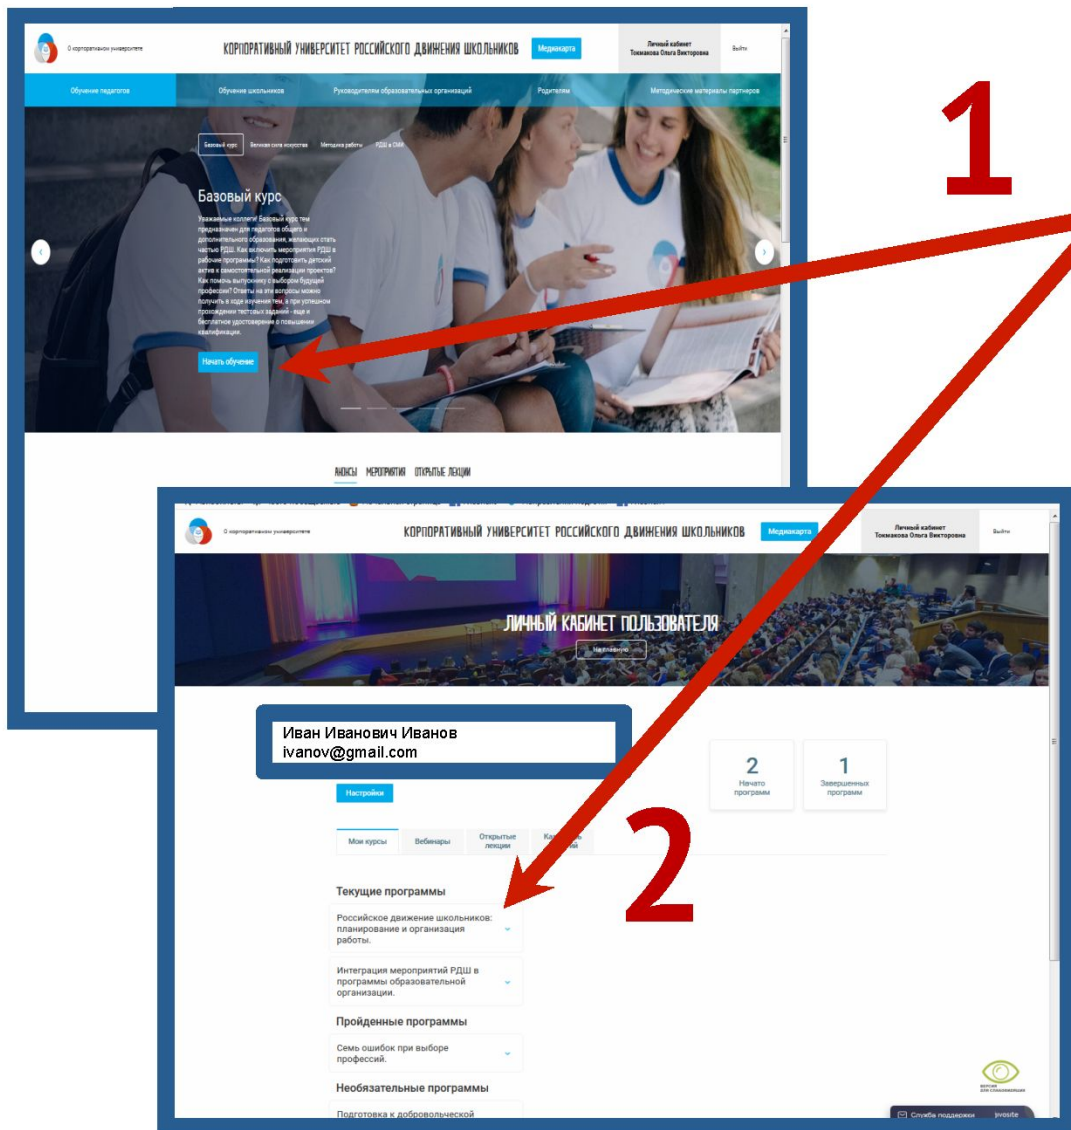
1

О корпоративном университете

КОРПОРАТИВНЫЙ УНИВЕРСИТЕТ РОССИЙСКОГО ДВИЖЕНИЯ ШКОЛЬНИКОВ

Медиакарта

Личный кабинет Токмакова Ольга Викторовна

Выйти

Обучение педагогов | Обучение школьников | Руководителям образовательных организаций | Родителям | Методические материалы партнеров

Базовый курс | Великая сила искусства | Методика работы | РДШ в СМИ

Базовый курс

Уважаемые коллеги! Базовый курс тем предназначен для педагогов общего и дополнительного образования, желающих стать частью РДШ. Как включить мероприятия РДШ в рабочие программы? Как подготовить детский актив к самостоятельной реализации проектов? Как помочь выпускнику с выбором будущей профессии? Ответы на эти вопросы можно получить в ходе изучения тем, а при успешном прохождении тестовых заданий - еще и бесплатное удостоверение о повышении квалификации.

Начать обучение

АНОНСЫ МЕРОПРИЯТИЯ ОТКРЫТЫЕ ЛЕКЦИИ

О корпоративном университете

КОРПОРАТИВНЫЙ УНИВЕРСИТЕТ РОССИЙСКОГО ДВИЖЕНИЯ ШКОЛЬНИКОВ

Медиакарта

Личный кабинет Токмакова Ольга Викторовна

Выйти

ЛИЧНЫЙ КАБИНЕТ ПОЛЬЗОВАТЕЛЯ

На главную

Иван Иванович Иванов
ivanov@gmail.com

Настройки

2
Начато программ

1
Завершенных программ

Мои курсы | Вебинары | Открытые лекции | Ка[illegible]

2

Текущие программы

Российское движение школьников: планирование и организация работы.

Интеграция мероприятий РДШ в программы образовательной организации.

Пройденные программы

Семь ошибок при выборе профессии.

Необязательные программы

Подготовка к добровольческой

Служба поддержки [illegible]vosite